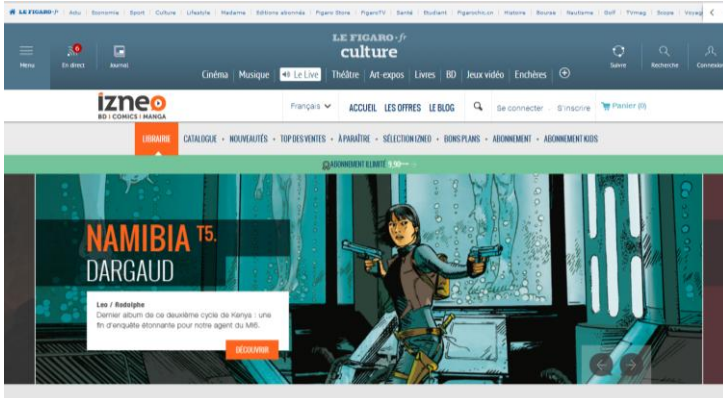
LE FIGARO.fr | Actu | Économie | Sport | Culture | Lifestyle | Madame | Éditions abonnés | Figaro Store | FigaroTV | Santé | Etudiant | Figarochic.cn | Histoire | Bourse | Rauthème | Golf | TVmag | Scope | Voyage

Menu | 6 En direct | Journal

LE FIGARO.fr
culture

Cinéma | Musique | Le Live | Théâtre | Art-expos | Livres | BD | Jeux vidéo | Enchères | ⊕

Suivre | Recherche | Connexion

izneo
BD | COMICS | MANGA

Français | ACCUEIL | LES OFFRES | LE BLOG | Se connecter | S'inscrire | Panier (0)

LIBRAIRIE • CATALOGUE • NOUVEAUTÉS • TOP DES VENTES • À PARAÎTRE • SÉLECTION IZNEO • BONS PLANS • ABONNEMENT • ABONNEMENT KIDS

ABONNEMENT ILLIMITÉ 9,99 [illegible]

NAMIBIA T5.
DARGAUD

Leo / Rodolphe
Dernier album de ce deuxième cycle de Kenya : une fin d'enquête étonnante pour notre agent du MI6.

DÉCOUVRIR